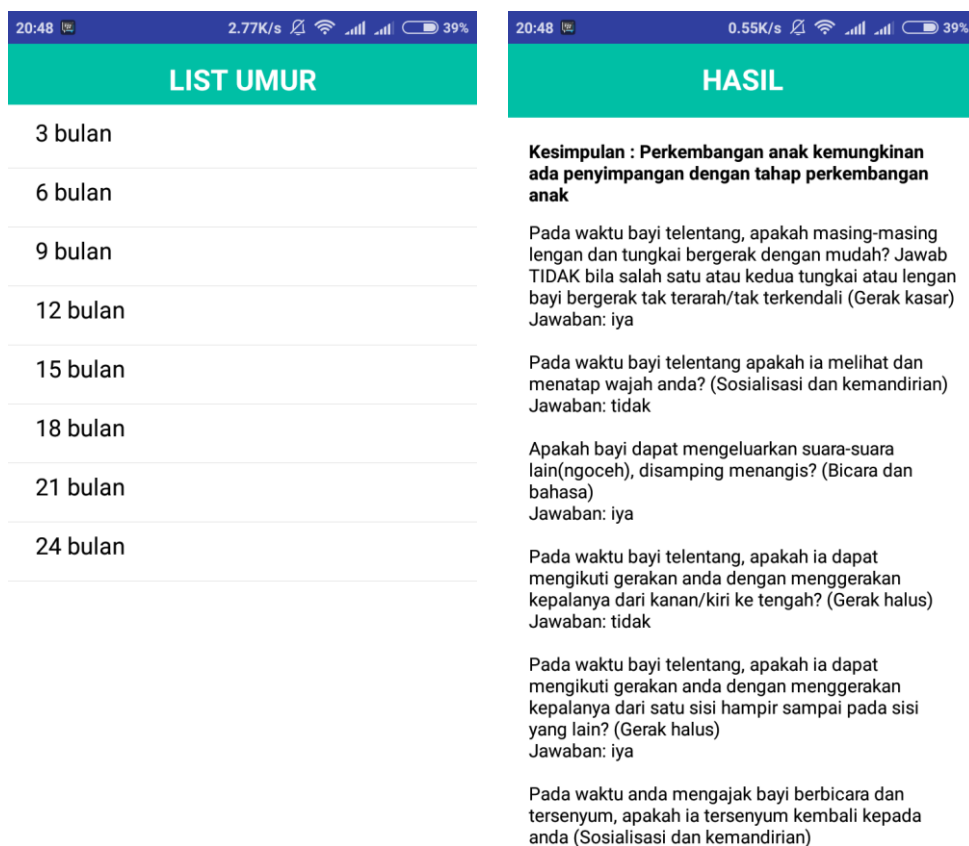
20:48 2.77K/s 39%

LIST UMUR

3 bulan

6 bulan

9 bulan

12 bulan

15 bulan

18 bulan

21 bulan

24 bulan

20:48 0.55K/s 39%

HASIL

Kesimpulan : Perkembangan anak kemungkinan ada penyimpangan dengan tahap perkembangan anak

Pada waktu bayi telentang, apakah masing-masing lengan dan tungkai bergerak dengan mudah? Jawab TIDAK bila salah satu atau kedua tungkai atau lengan bayi bergerak tak terarah/tak terkendali (Gerak kasar)
Jawaban: iya

Pada waktu bayi telentang apakah ia melihat dan menatap wajah anda? (Sosialisasi dan kemandirian)
Jawaban: tidak

Apakah bayi dapat mengeluarkan suara-suara lain(ngoceh), disamping menangis? (Bicara dan bahasa)
Jawaban: iya

Pada waktu bayi telentang, apakah ia dapat mengikuti gerakan anda dengan menggerakan kepalanya dari kanan/kiri ke tengah? (Gerak halus)
Jawaban: tidak

Pada waktu bayi telentang, apakah ia dapat mengikuti gerakan anda dengan menggerakan kepalanya dari satu sisi hampir sampai pada sisi yang lain? (Gerak halus)
Jawaban: iya

Pada waktu anda mengajak bayi berbicara dan tersenyum, apakah ia tersenyum kembali kepada anda (Sosialisasi dan kemandirian)